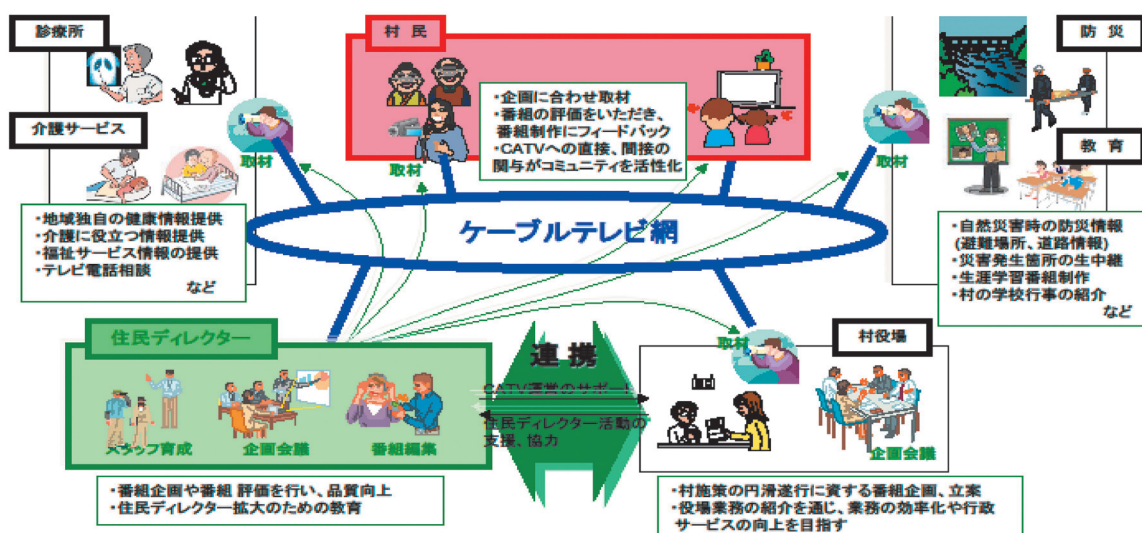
診療所

介護サービス

・地域独自の健康情報提供
・介護に役立つ情報提供
・福祉サービス情報の提供
・テレビ電話相談
など

取材

村民

・企画に合わせ取材
・番組の評価をいただき、番組制作にフィードバック
・CATVへの直接、間接の関与がコミュニティを活性化

取材

防災

教育

取材

・自然災害時の防災情報（避難場所、道路情報）
・災害発生箇所の生中継
・生涯学習番組制作
・村の学校行事の紹介
など

ケーブルテレビ網

住民ディレクター

スタッフ育成　企画会議　番組編集

連携

CATV運営のサポート

住民ディレクター活動の支援、協力

取材

村役場

企画会議

・番組企画や番組 評価を行い、品質向上
・住民ディレクター拡大のための教育

・村施策の円滑遂行に資する番組企画、立案
・役場業務の紹介を通じ、業務の効率化や行政サービスの向上を目指す